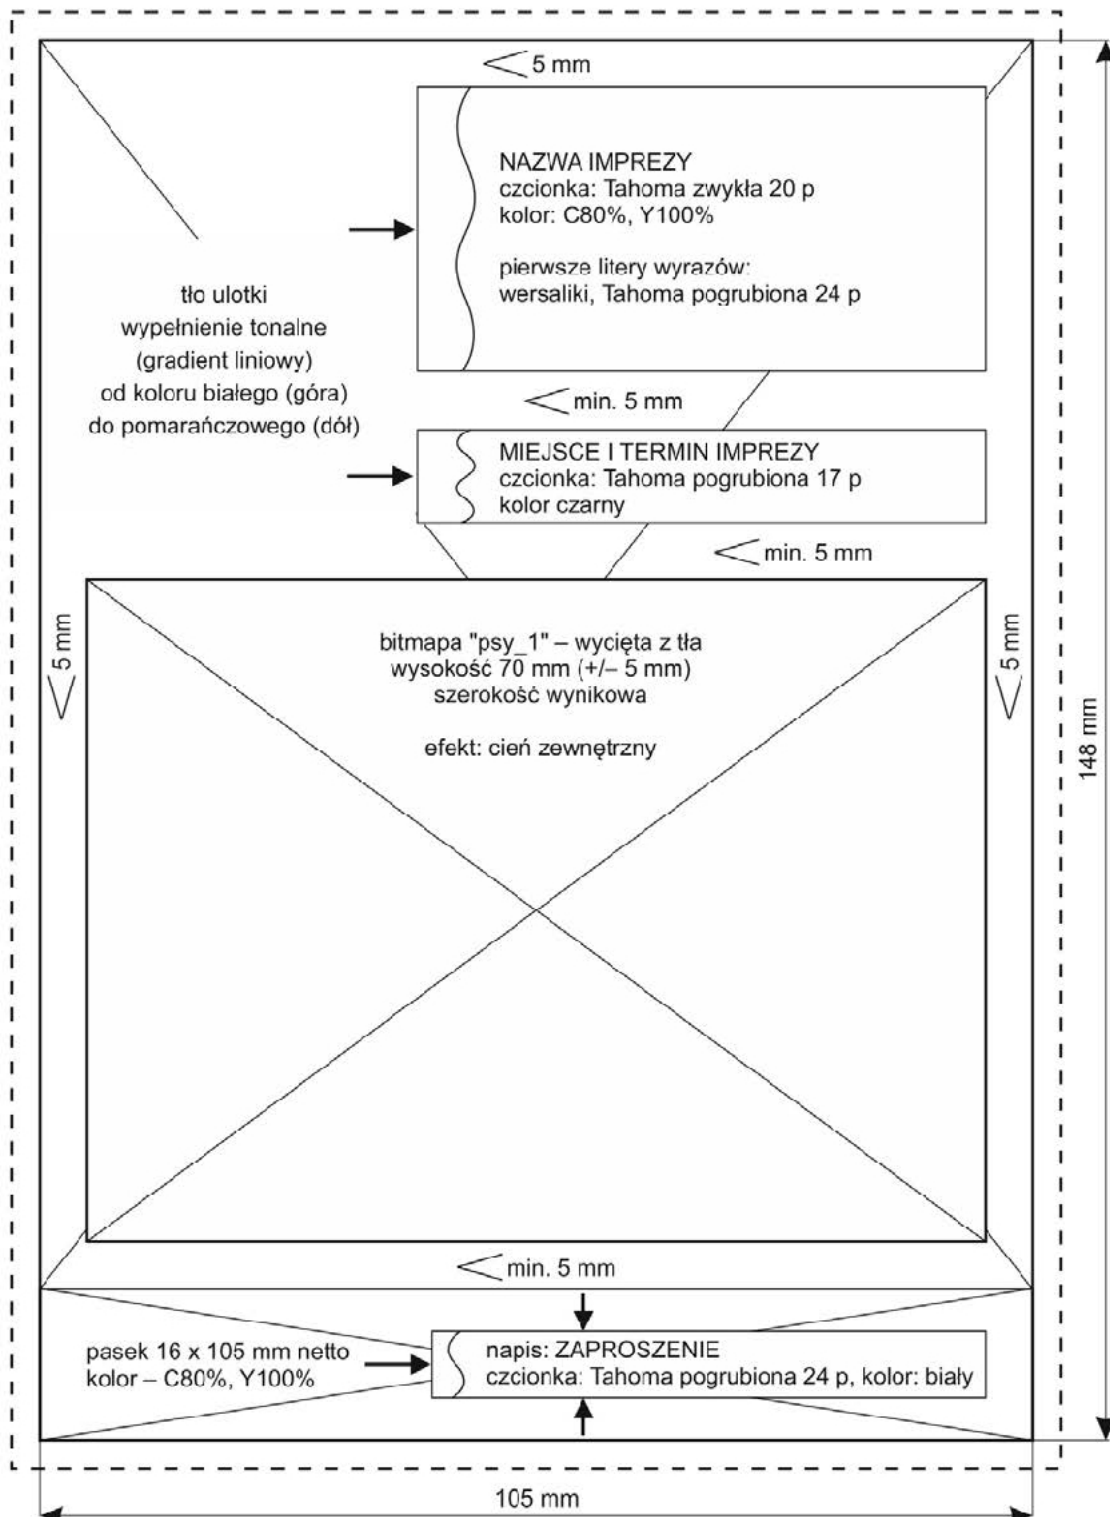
5 mm

NAZWA IMPREZY
czcionka: Tahoma zwykła 20 p
kolor: C80%, Y100%

pierwsze litery wyrazów:
wersaliki, Tahoma pogrubiona 24 p

tło ulotki
wypełnienie tonalne
(gradient liniowy)
od koloru białego (góra)
do pomarańczowego (dół)

min. 5 mm

MIEJSCE I TERMIN IMPREZY
czcionka: Tahoma pogrubiona 17 p
kolor czarny

min. 5 mm

5 mm

bitmapa "psy_1" – wycięta z tła
wysokość 70 mm (+/– 5 mm)
szerokość wynikowa

efekt: cień zewnętrzny

5 mm

148 mm

min. 5 mm

pasek 16 x 105 mm netto
kolor – C80%, Y100%

napis: ZAPROSZENIE
czcionka: Tahoma pogrubiona 24 p, kolor: biały

105 mm